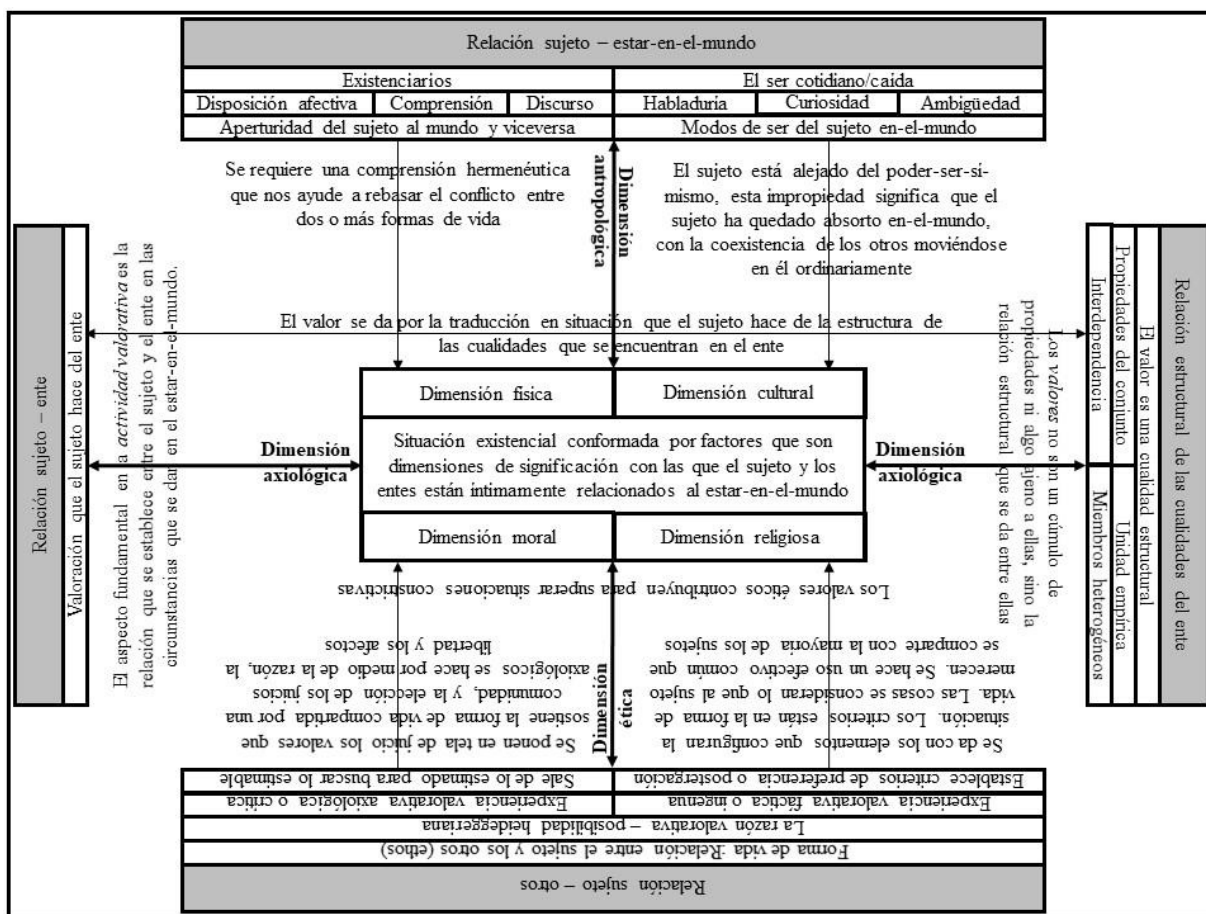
Relación sujeto – estar-en-el-mundo

| Existenciarios | | | El ser cotidiano/caída | | |
|---|---|---|---|---|---|
| Disposición afectiva | Comprensión | Discurso | Habladuría | Curiosidad | Ambigüedad |
| Aperturidad del sujeto al mundo y viceversa | | | Modos de ser del sujeto en-el-mundo | | |

Se requiere una comprensión hermenéutica que nos ayude a rebasar el conflicto entre dos o más formas de vida

Dimensión antropológica

El sujeto está alejado del poder-ser-sí-mismo, esta impropiedad significa que el sujeto ha quedado absorto en-el-mundo, con la coexistencia de los otros moviéndose en él ordinariamente

Relación sujeto – ente

Valoración que el sujeto hace del ente

El aspecto fundamental en la actividad valorativa es la relación que se establece entre el sujeto y el ente en las circunstancias que se dan en el estar-en-el-mundo.

El valor se da por la traducción en situación que el sujeto hace de la estructura de las cualidades que se encuentran en el ente

Relación estructural de las cualidades del ente

El valor es una cualidad estructural

Propiedades del conjunto

Interdependencia

Unidad empírica

Miembros heterogéneos

Los valores no son un cúmulo de propiedades ni algo ajeno a ellas, sino la relación estructural que se da entre ellas

Dimensión física

Dimensión cultural

Dimensión axiológica

Situación existencial conformada por factores que son dimensiones de significación con las que el sujeto y los entes están íntimamente relacionados al estar-en-el-mundo

Dimensión axiológica

Dimensión moral

Dimensión religiosa

Los valores éticos contribuyen para superar situaciones constrictivas

Se ponen en tela de juicio los valores que sostiene la forma de vida compartida por una comunidad, y la elección de los juicios axiológicos se hace por medio de la razón, la libertad y los afectos

Dimensión ética

Se da con los elementos que configuran la situación. Los criterios están en la forma de vida. Las cosas se consideran lo que al sujeto merecen. Se hace un uso efectivo común que se comparte con la mayoría de los sujetos

| Sale de lo estimado para buscar lo estimable | Establece criterios de preferencia o postergación |
|---|---|
| Experiencia valorativa axiológica o crítica | Experiencia valorativa fáctica o ingenua |
| La razón valorativa – posibilidad heideggeriana | |
| Forma de vida :Relación entre el sujeto y los otros (ethos) | |

Relación sujeto – otros